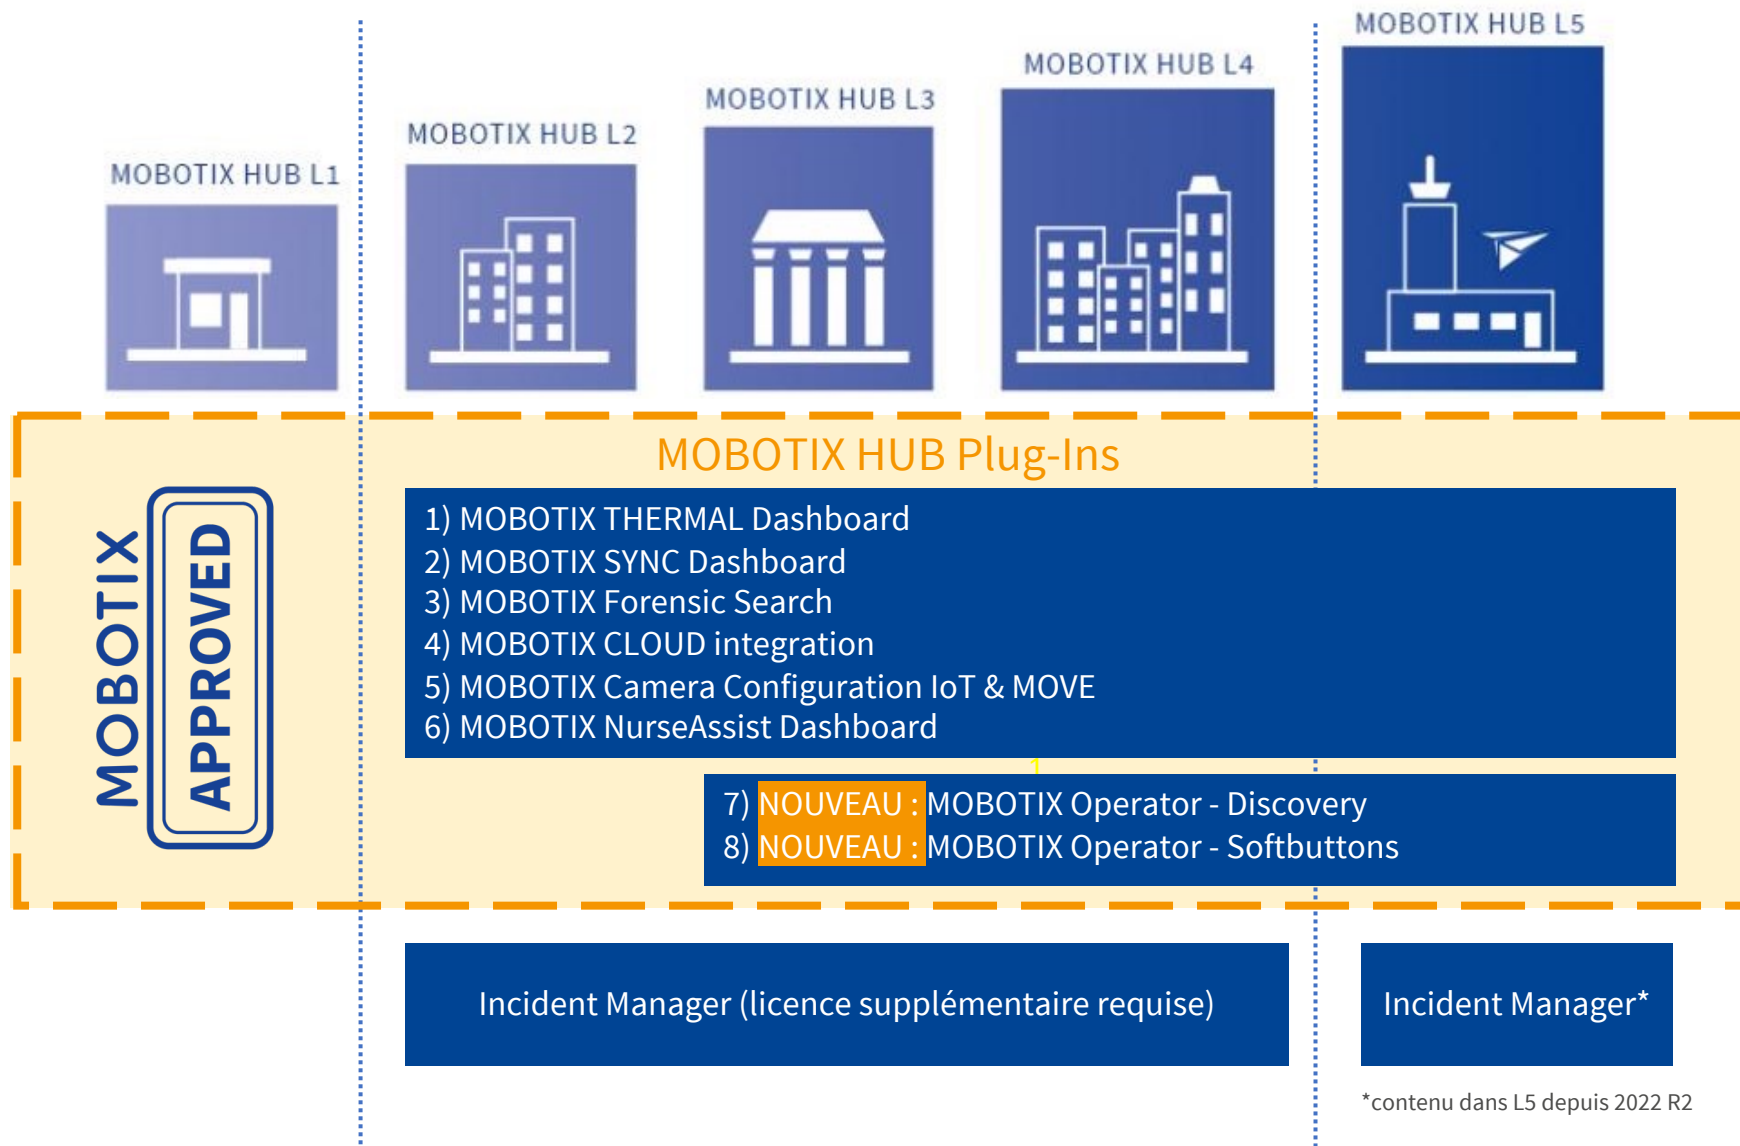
MOBOTIX HUB L1

MOBOTIX HUB L2

MOBOTIX HUB L3

MOBOTIX HUB L4

MOBOTIX HUB L5

MOBOTIX HUB Plug-Ins

MOBOTIX APPROVED

1) MOBOTIX THERMAL Dashboard
2) MOBOTIX SYNC Dashboard
3) MOBOTIX Forensic Search
4) MOBOTIX CLOUD integration
5) MOBOTIX Camera Configuration IoT & MOVE
6) MOBOTIX NurseAssist Dashboard

7) NOUVEAU : MOBOTIX Operator - Discovery
8) NOUVEAU : MOBOTIX Operator - Softbuttons

Incident Manager (licence supplémentaire requise)

Incident Manager*

*contenu dans L5 depuis 2022 R2